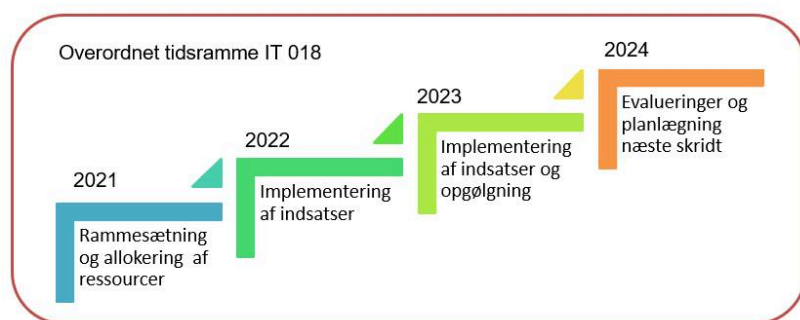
Overordnet tidsramme IT 018

2021

Rammesætning og allokering af ressourcer

2022

Implementering af indsatser

2023

Implementering af indsatser og opgølgning

2024

Evalueringer og planlægning næste skridt